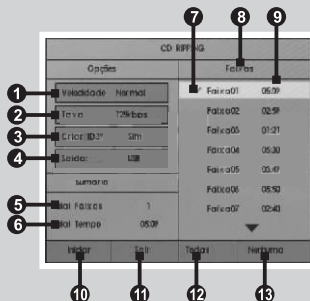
CD RIPPING

Opções

Faixas

1 Velocidade Normal

2 Taxa 128kbps

3 Criar ID3 Sim

4 Saída USB

sumario

5 Tot Faixas 1

6 Tot Tempo 05:09

7 8 9

Faixa01 05:09

Faixa02 02:59

Faixa03 01:21

Faixa04 05:30

Faixa05 05:47

Faixa06 05:50

Faixa07 02:43

Iniciar

Sair

Todas

Nenhuma

10 11 12 13